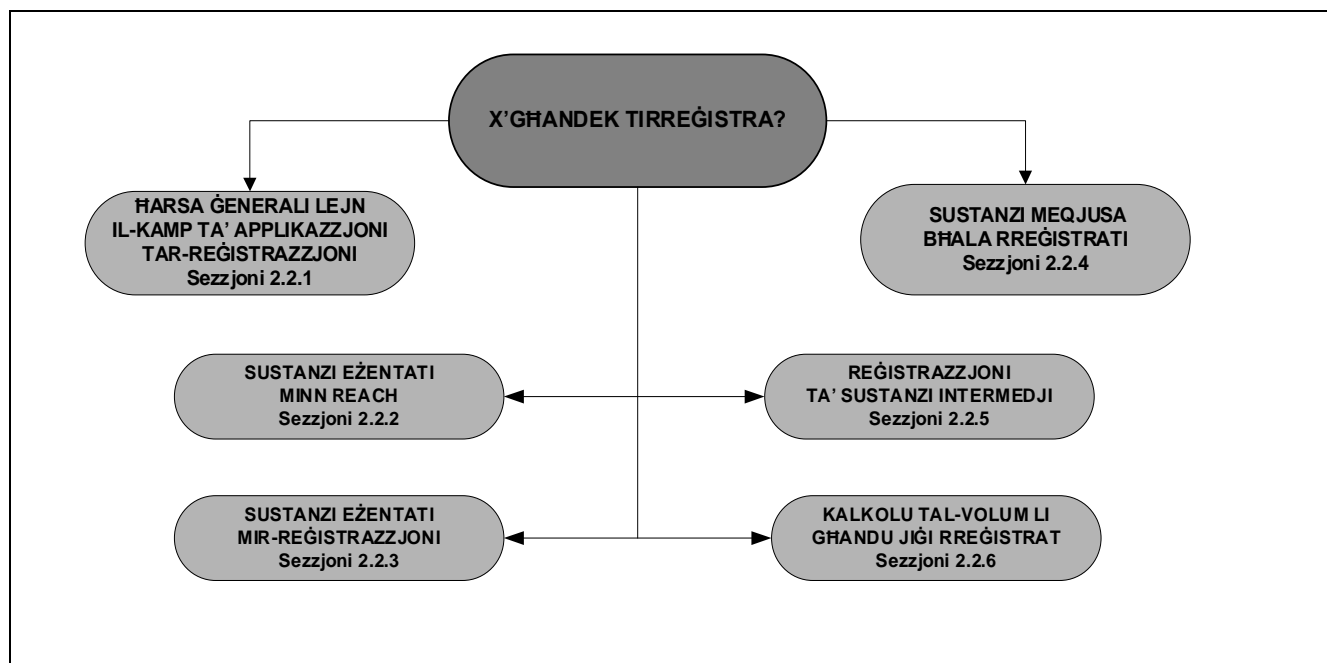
X'GĦANDEK TIRREĠISTRA?

ĦARSA ĠENERALI LEJN IL-KAMP TA' APPLIKAZZJONI TAR-REĠISTRAZZJONI
Sezzjoni 2.2.1

SUSTANZI MEQJUSA BĦALA RREĠISTRATI
Sezzjoni 2.2.4

SUSTANZI EŻENTATI MINN REACH
Sezzjoni 2.2.2

REĠISTRAZZJONI TA' SUSTANZI INTERMEDJI
Sezzjoni 2.2.5

SUSTANZI EŻENTATI MIR-REĠISTRAZZJONI
Sezzjoni 2.2.3

KALKOLU TAL-VOLUM LI GĦANDU JIĠI RREĠISTRAT
Sezzjoni 2.2.6